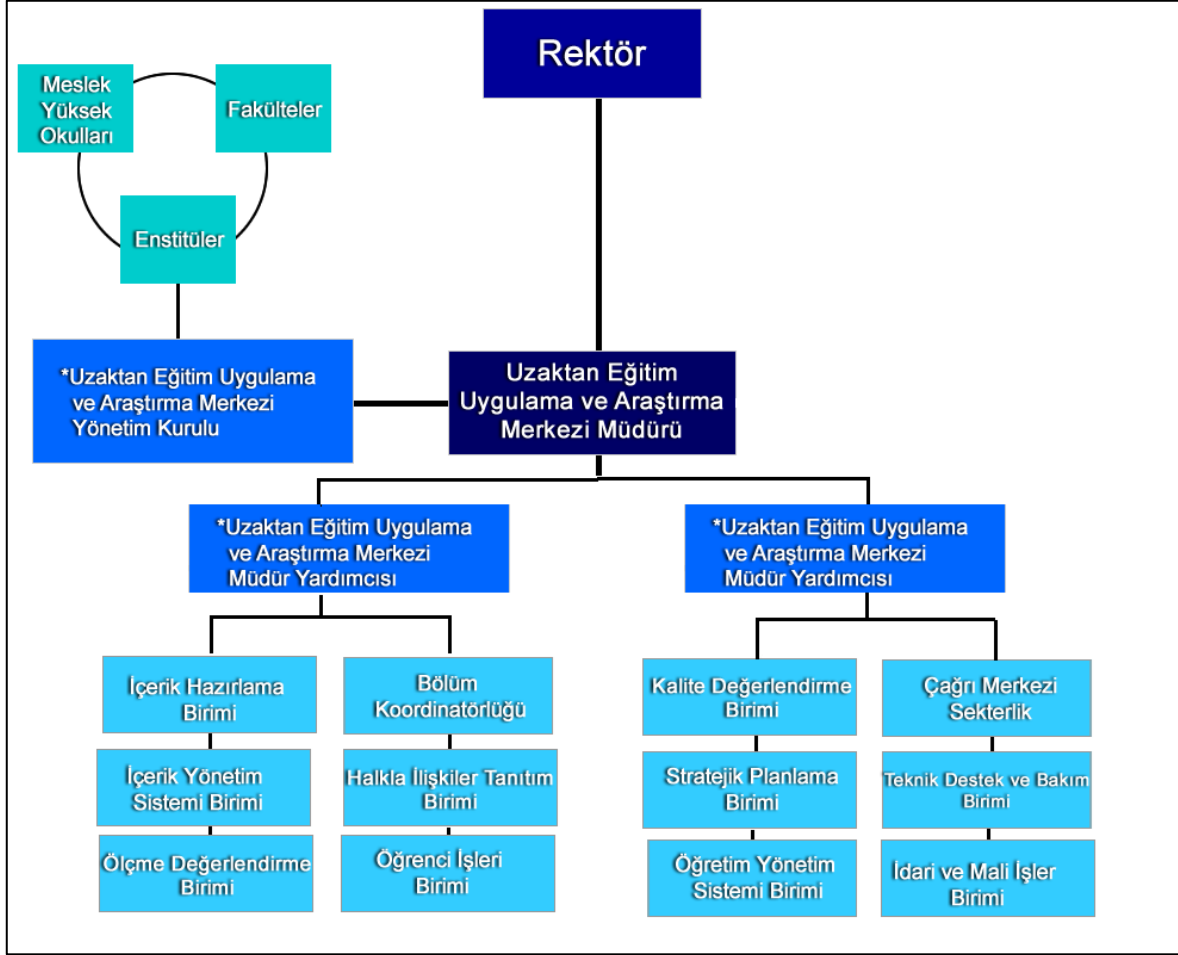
Rektör

Meslek Yüksek Okulları

Fakülteler

Enstitüler

*Uzaktan Eğitim Uygulama ve Araştırma Merkezi Yönetim Kurulu

Uzaktan Eğitim Uygulama ve Araştırma Merkezi Müdürü

*Uzaktan Eğitim Uygulama ve Araştırma Merkezi Müdür Yardımcısı

*Uzaktan Eğitim Uygulama ve Araştırma Merkezi Müdür Yardımcısı

İçerik Hazırlama Birimi

İçerik Yönetim Sistemi Birimi

Ölçme Değerlendirme Birimi

Bölüm Koordinatörlüğü

Halkla İlişkiler Tanıtım Birimi

Öğrenci İşleri Birimi

Kalite Değerlendirme Birimi

Stratejik Planlama Birimi

Öğretim Yönetim Sistemi Birimi

Çağrı Merkezi Sekterlik

Teknik Destek ve Bakım Birimi

İdari ve Mali İşler Birimi